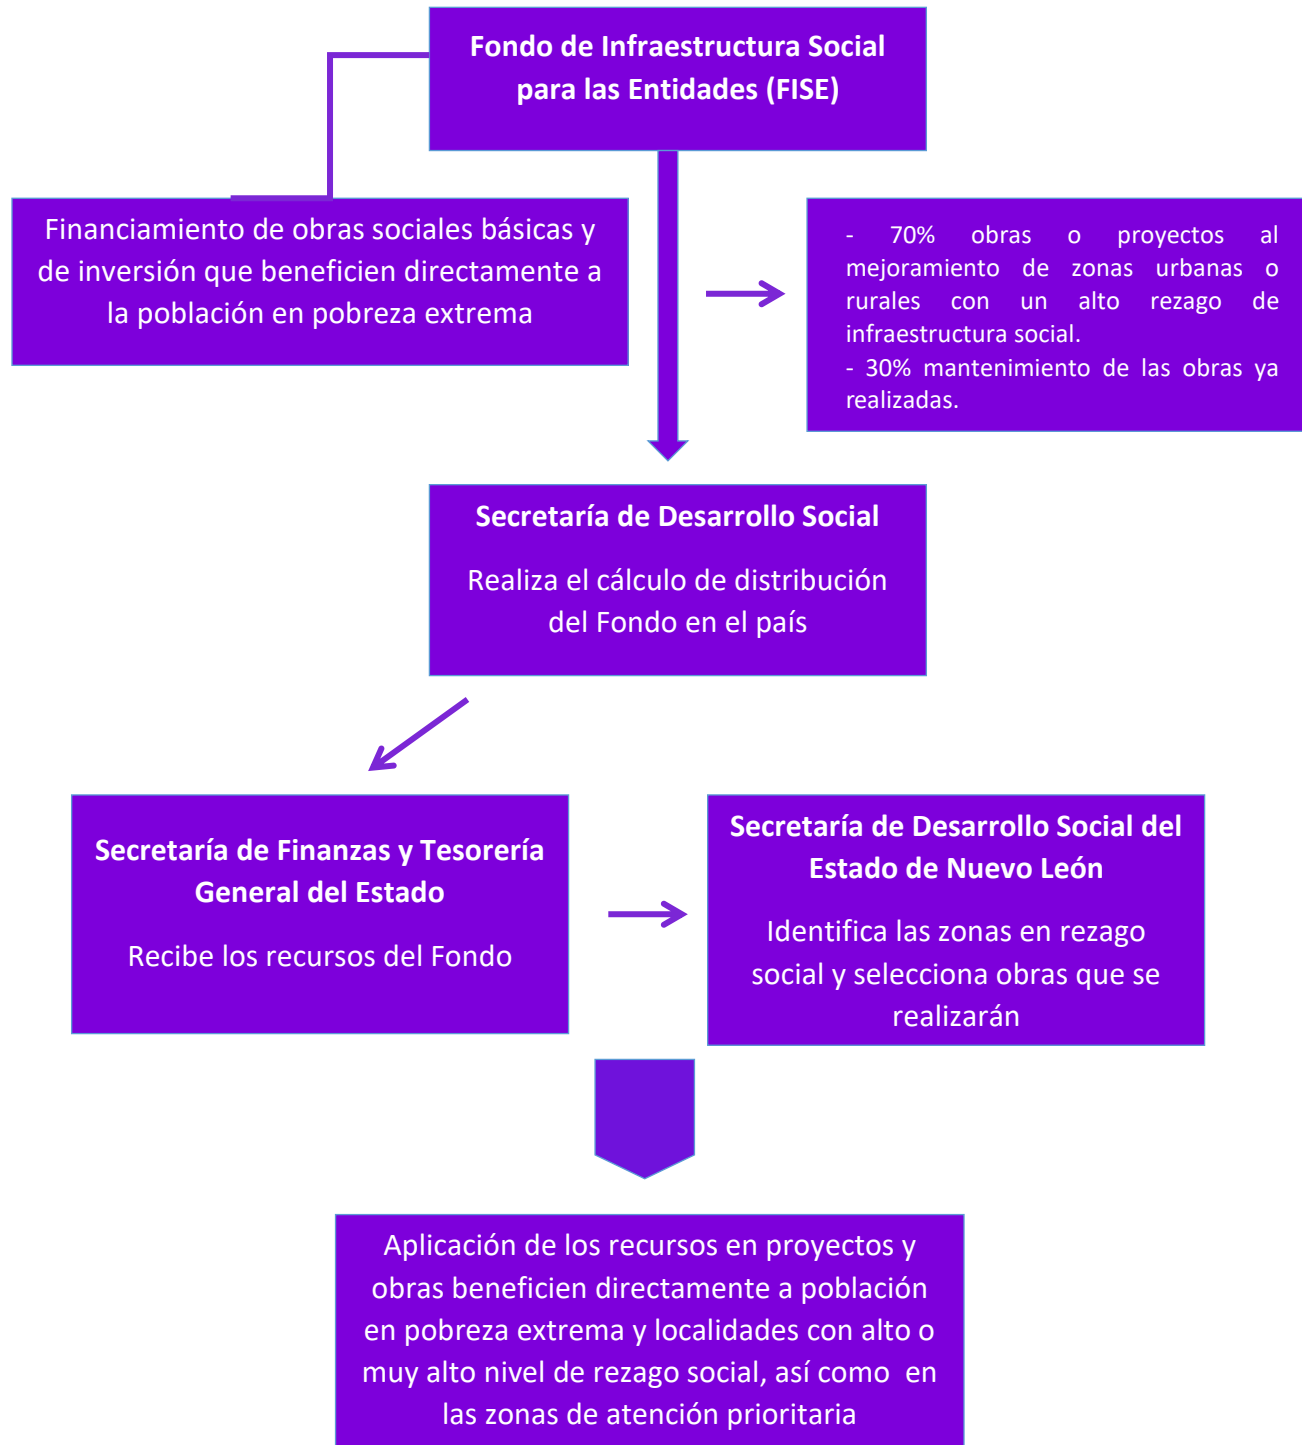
Fondo de Infraestructura Social para las Entidades (FISE)

Financiamiento de obras sociales básicas y de inversión que beneficien directamente a la población en pobreza extrema

- 70% obras o proyectos al mejoramiento de zonas urbanas o rurales con un alto rezago de infraestructura social.
- 30% mantenimiento de las obras ya realizadas.

Secretaría de Desarrollo Social

Realiza el cálculo de distribución del Fondo en el país

Secretaría de Finanzas y Tesorería General del Estado

Recibe los recursos del Fondo

Secretaría de Desarrollo Social del Estado de Nuevo León

Identifica las zonas en rezago social y selecciona obras que se realizarán

Aplicación de los recursos en proyectos y obras beneficien directamente a población en pobreza extrema y localidades con alto o muy alto nivel de rezago social, así como en las zonas de atención prioritaria